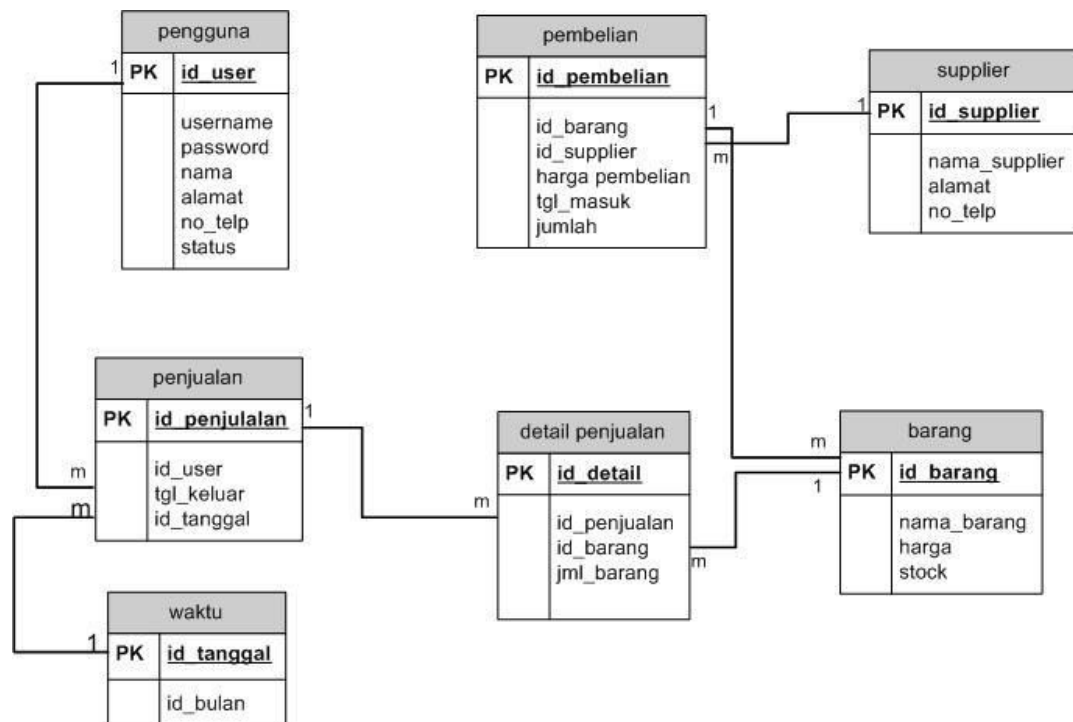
pengguna

| PK | id_user |
|---|---|
| | username<br>password<br>nama<br>alamat<br>no_telp<br>status |

pembelian

| PK | id_pembelian |
|---|---|
| | id_barang<br>id_supplier<br>harga pembelian<br>tgl_masuk<br>jumlah |

supplier

| PK | id_supplier |
|---|---|
| | nama_supplier<br>alamat<br>no_telp |

penjualan

| PK | id_penjulalan |
|---|---|
| | id_user<br>tgl_keluar<br>id_tanggal |

detail penjualan

| PK | id_detail |
|---|---|
| | id_penjualan<br>id_barang<br>jml_barang |

barang

| PK | id_barang |
|---|---|
| | nama_barang<br>harga<br>stock |

waktu

| PK | id_tanggal |
|---|---|
| | id_bulan |

1
m
m
1
1
m
1
m
m
1
m
1
m